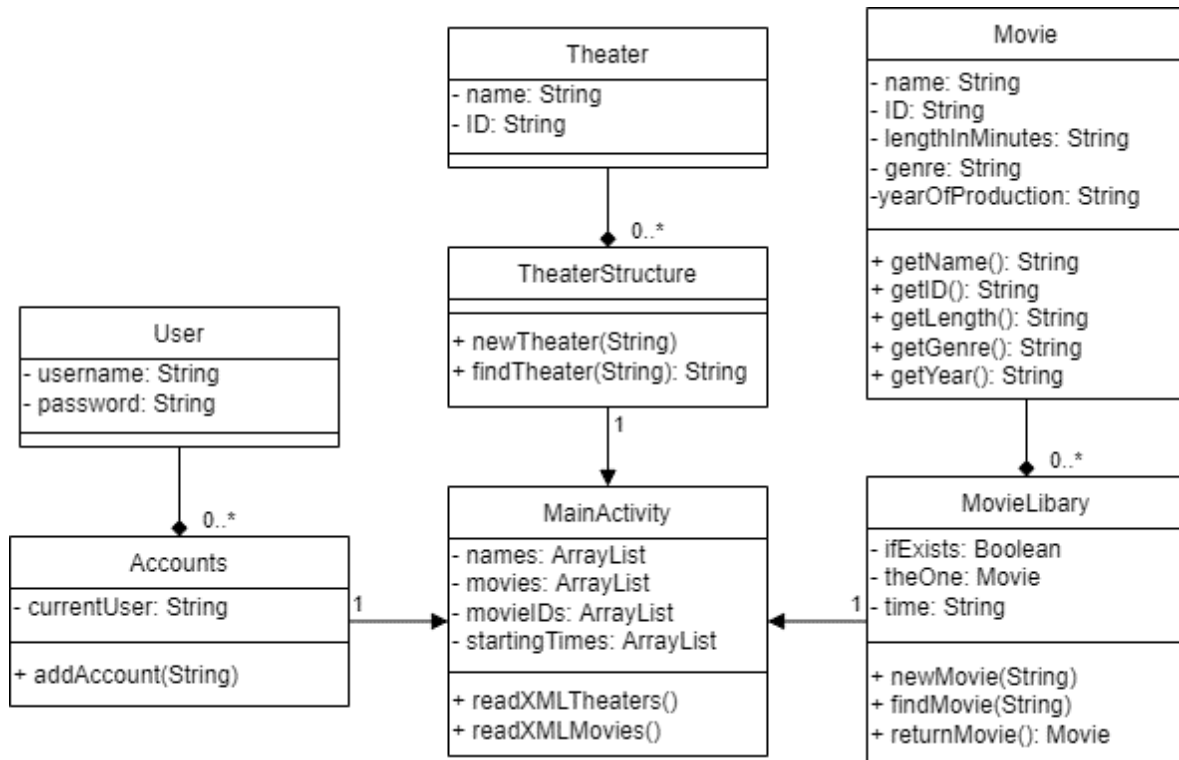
Theater
- name: String
- ID: String

Movie
- name: String
- ID: String
- lengthInMinutes: String
- genre: String
-yearOfProduction: String
+ getName(): String
+ getID(): String
+ getLength(): String
+ getGenre(): String
+ getYear(): String

0..*

TheaterStructure
+ newTheater(String)
+ findTheater(String): String

User
- username: String
- password: String

1

0..*

0..*

MainActivity
- names: ArrayList
- movies: ArrayList
- movieIDs: ArrayList
- startingTimes: ArrayList
+ readXMLTheaters()
+ readXMLMovies()

MovieLibary
- ifExists: Boolean
- theOne: Movie
- time: String
+ newMovie(String)
+ findMovie(String)
+ returnMovie(): Movie

Accounts
- currentUser: String
+ addAccount(String)

1

1